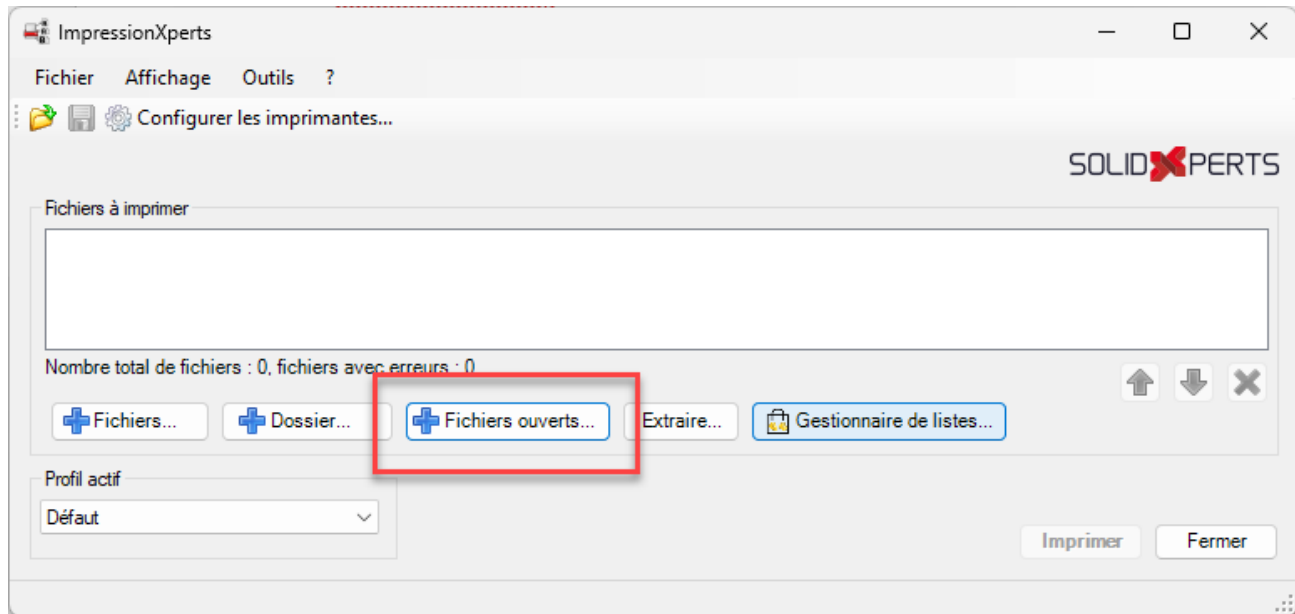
ImpressionXperts

Fichier Affichage Outils ?

Configurer les imprimantes...

SOLIDXPERTS

Fichiers à imprimer

Nombre total de fichiers : 0, fichiers avec erreurs : 0

Fichiers... Dossier... Fichiers ouverts... Extraire... Gestionnaire de listes...

Profil actif

Défaut

Imprimer Fermer